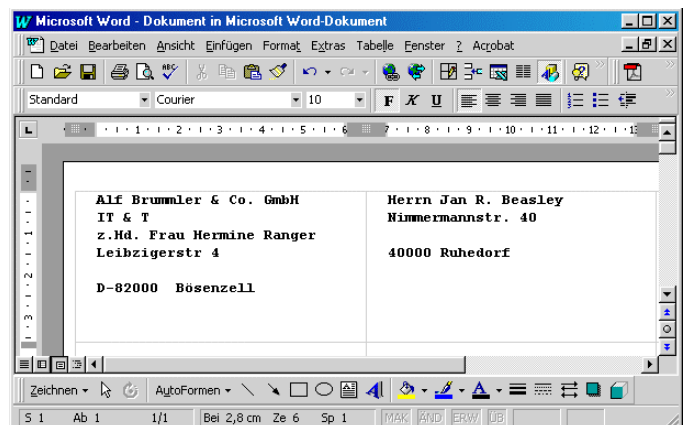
Microsoft Word - Dokument in Microsoft Word-Dokument

Datei Bearbeiten Ansicht Einfügen Format Extras Tabelle Fenster ? Acrobat

Standard Courier 10 F K U

| Alf Brummler & Co. GmbH | Herrn Jan R. Beasley |
|---|---|
| IT & T | Nimmermannstr. 40 |
| z.Hd. Frau Hermine Ranger | |
| Leibzigerstr 4 | 40000 Ruhedorf |
| | |
| D-82000 Bösenzell | |

Zeichnen AutoFormen

S 1 Ab 1 1/1 Bei 2,8 cm Ze 6 Sp 1 MAK ÄND ERW ÜB